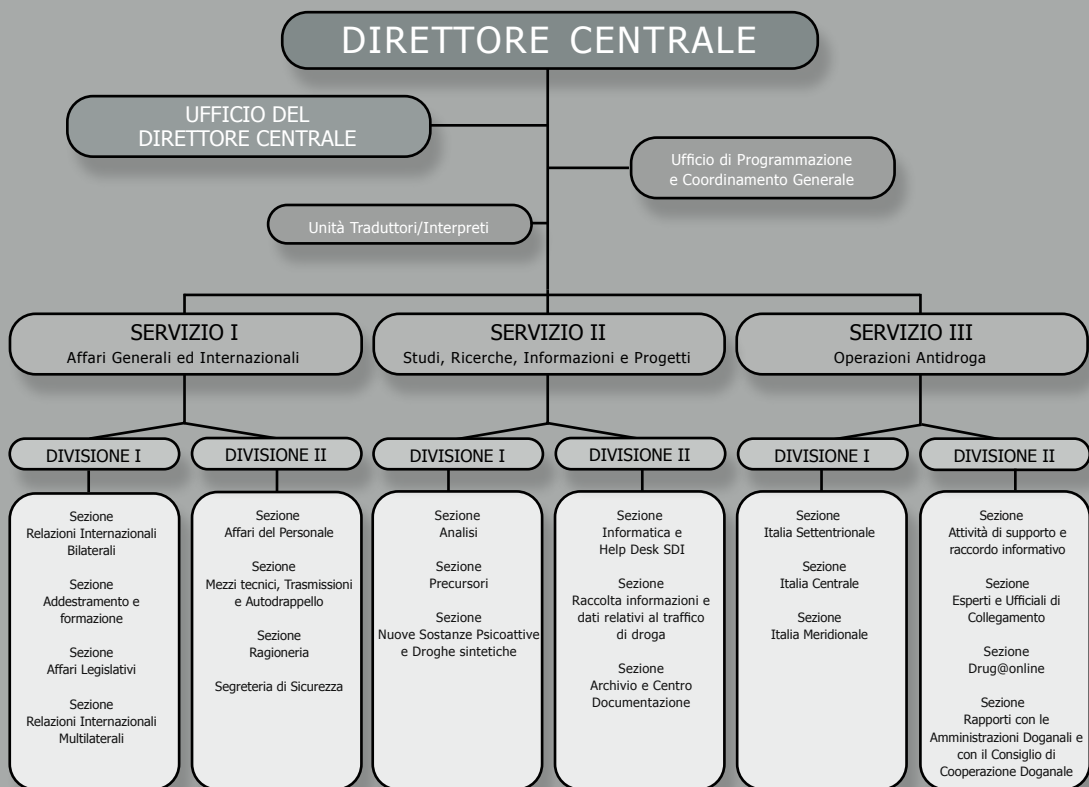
DIRETTORE CENTRALE

UFFICIO DEL DIRETTORE CENTRALE

Ufficio di Programmazione e Coordinamento Generale

Unità Traduttori/Interpreti

SERVIZIO I
Affari Generali ed Internazionali

SERVIZIO II
Studi, Ricerche, Informazioni e Progetti

SERVIZIO III
Operazioni Antidroga

DIVISIONE I

Sezione
Relazioni Internazionali Bilaterali

Sezione
Addestramento e formazione

Sezione
Affari Legislativi

Sezione
Relazioni Internazionali Multilaterali

DIVISIONE II

Sezione
Affari del Personale

Sezione
Mezzi tecnici, Trasmissioni e Autodrappello

Sezione
Ragioneria

Segreteria di Sicurezza

DIVISIONE I

Sezione
Analisi

Sezione
Precursori

Sezione
Nuove Sostanze Psicoattive e Droghe sintetiche

DIVISIONE II

Sezione
Informatica e Help Desk SDI

Sezione
Raccolta informazioni e dati relativi al traffico di droga

Sezione
Archivio e Centro Documentazione

DIVISIONE I

Sezione
Italia Settentrionale

Sezione
Italia Centrale

Sezione
Italia Meridionale

DIVISIONE II

Sezione
Attività di supporto e raccordo informativo

Sezione
Esperti e Ufficiali di Collegamento

Sezione
Drug@online

Sezione
Rapporti con le Amministrazioni Doganali e con il Consiglio di Cooperazione Doganale